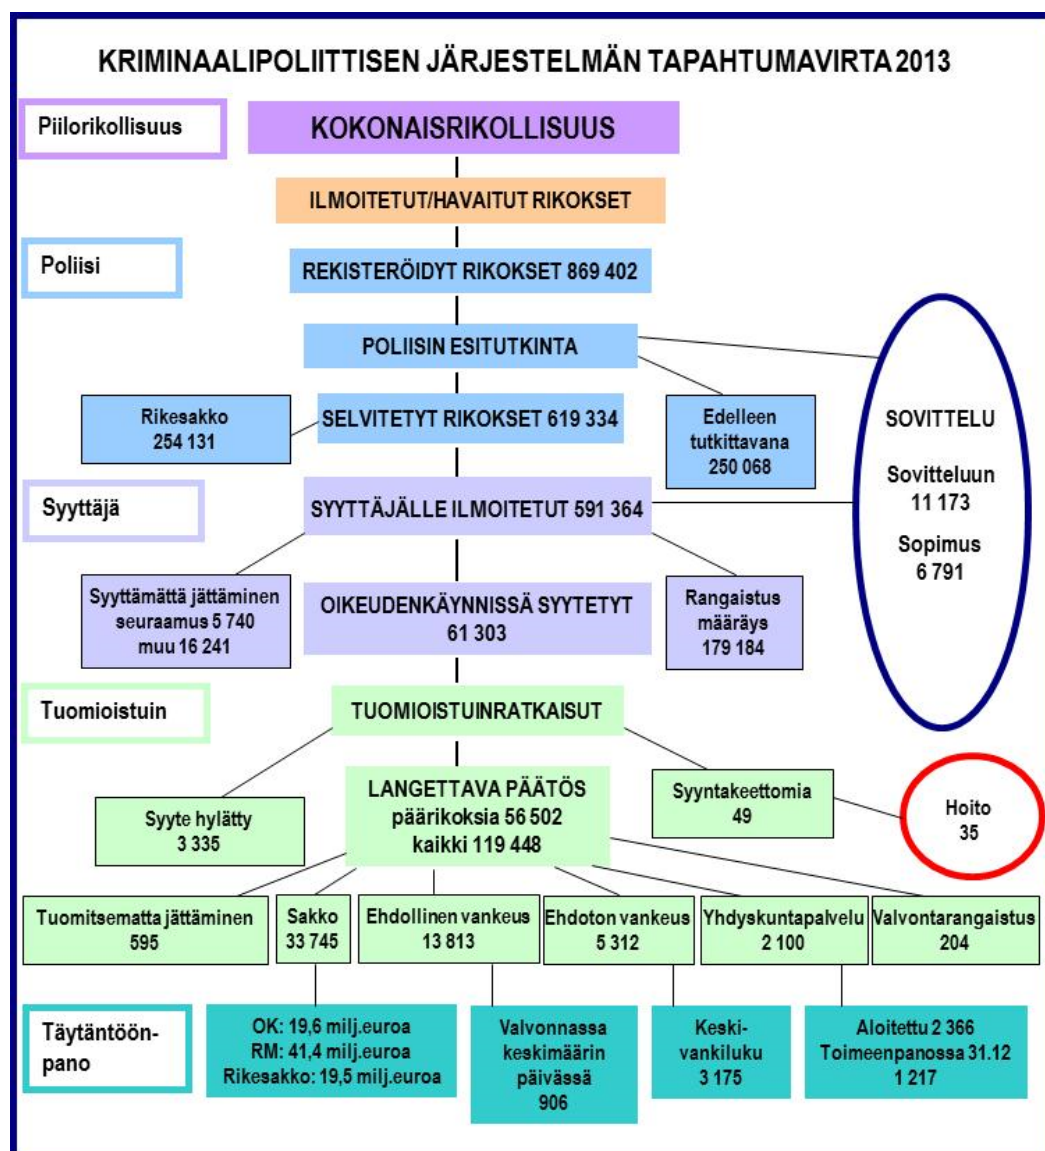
KRIMINAALIPOLIITTISEN JÄRJESTELMÄN TAPAHTUMAVIRTA 2013

Piilorikollisuus

KOKONAISRIKOLLISUUS

ILMOITETUT/HAVAITUT RIKOKSET

Poliisi

REKISTERÖIDYT RIKOKSET 869 402

POLIISIN ESITUTKINTA

Rikesakko 254 131

SELVITETYT RIKOKSET 619 334

Edelleen tutkittavana 250 068

SOVITTELU

Sovitteluun 11 173

Sopimus 6 791

Syyttäjä

SYYTTÄJÄLLE ILMOITETUT 591 364

Syyttämättä jättäminen seuraamus 5 740 muu 16 241

OIKEUDENKÄYNNISSÄ SYYTETYT 61 303

Rangaistus määräys 179 184

Tuomioistuin

TUOMIOISTUINRATKAISUT

Syyte hylätty 3 335

LANGETTAVA PÄÄTÖS päärikoksia 56 502 kaikki 119 448

Syyntakeettomia 49

Hoito 35

Tuomitsematta jättäminen 595

Sakko 33 745

Ehdollinen vankeus 13 813

Ehdoton vankeus 5 312

Yhdyskuntapalvelu 2 100

Valvontarangaistus 204

Täytäntöönpano

OK: 19,6 milj.euroa RM: 41,4 milj.euroa Rikesakko: 19,5 milj.euroa

Valvonnassa keskimäärin päivässä 906

Keski-vankiluku 3 175

Aloitettu 2 366 Toimeenpanossa 31.12 1 217